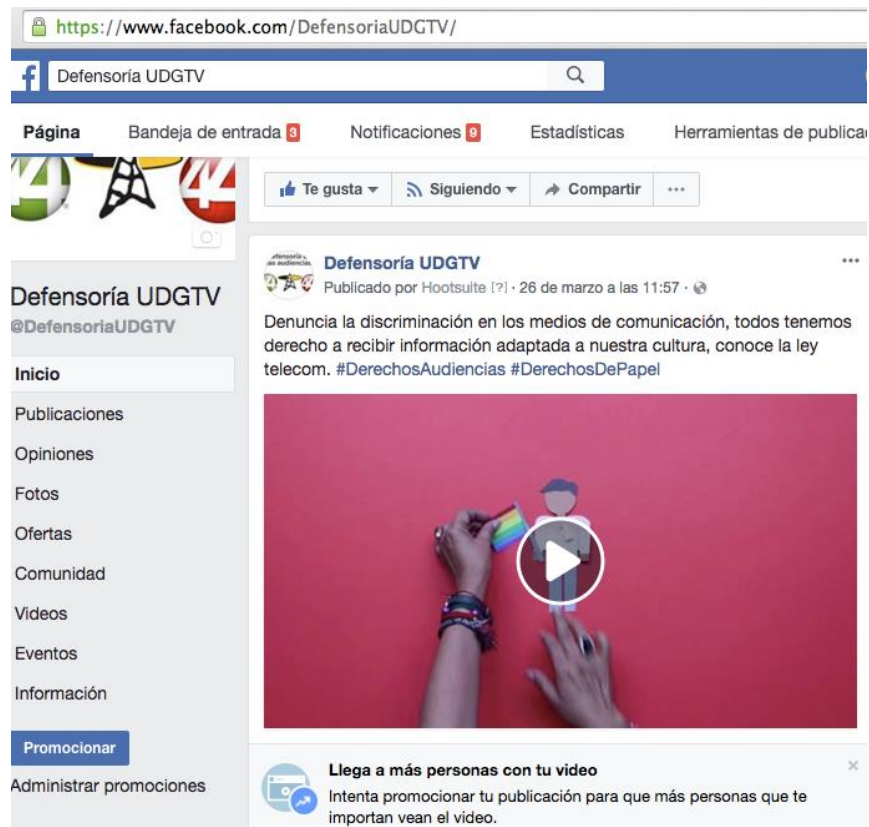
https://www.facebook.com/DefensoriaUDGTV/

Defensoría UDGTV

Página
Bandeja de entrada 3
Notificaciones 9
Estadísticas
Herramientas de publica

Te gusta
Siguiendo
Compartir
...

Defensoría UDGTV
@DefensoriaUDGTV

Inicio
Publicaciones
Opiniones
Fotos
Ofertas
Comunidad
Videos
Eventos
Información

Promocionar
Administrar promociones

Defensoría UDGTV
Publicado por Hootsuite [?] · 26 de marzo a las 11:57 ·

Denuncia la discriminación en los medios de comunicación, todos tenemos derecho a recibir información adaptada a nuestra cultura, conoce la ley telecom. #DerechosAudiencias #DerechosDePapel

Llega a más personas con tu video
Intenta promocionar tu publicación para que más personas que te importan vean el video.